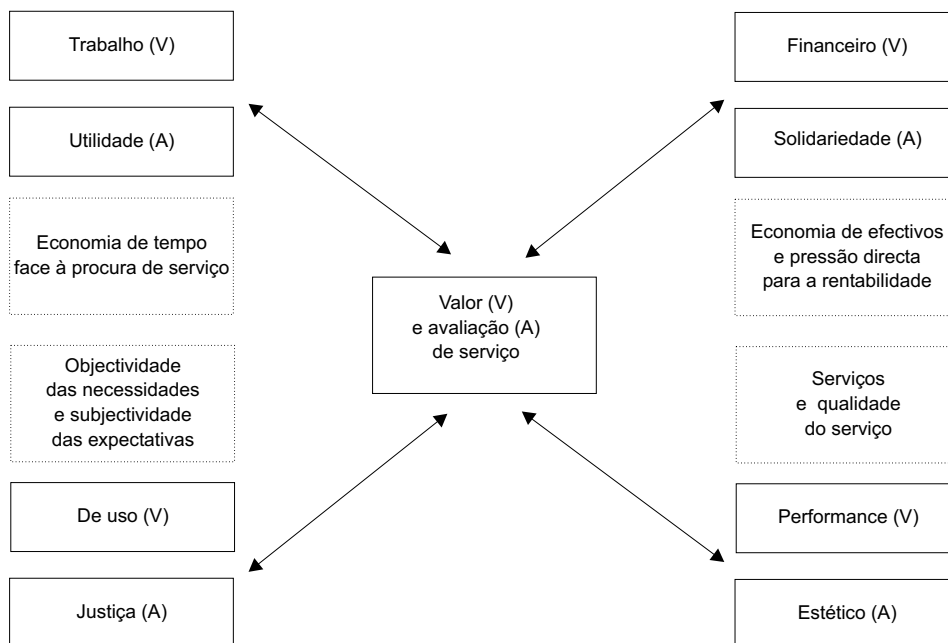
Trabalho (V)

Utilidade (A)

Economia de tempo face à procura de serviço

Objectividade das necessidades e subjectividade das expectativas

De uso (V)

Justiça (A)

Valor (V) e avaliação (A) de serviço

Financeiro (V)

Solidariedade (A)

Economia de efectivos e pressão directa para a rentabilidade

Serviços e qualidade do serviço

Performance (V)

Estético (A)